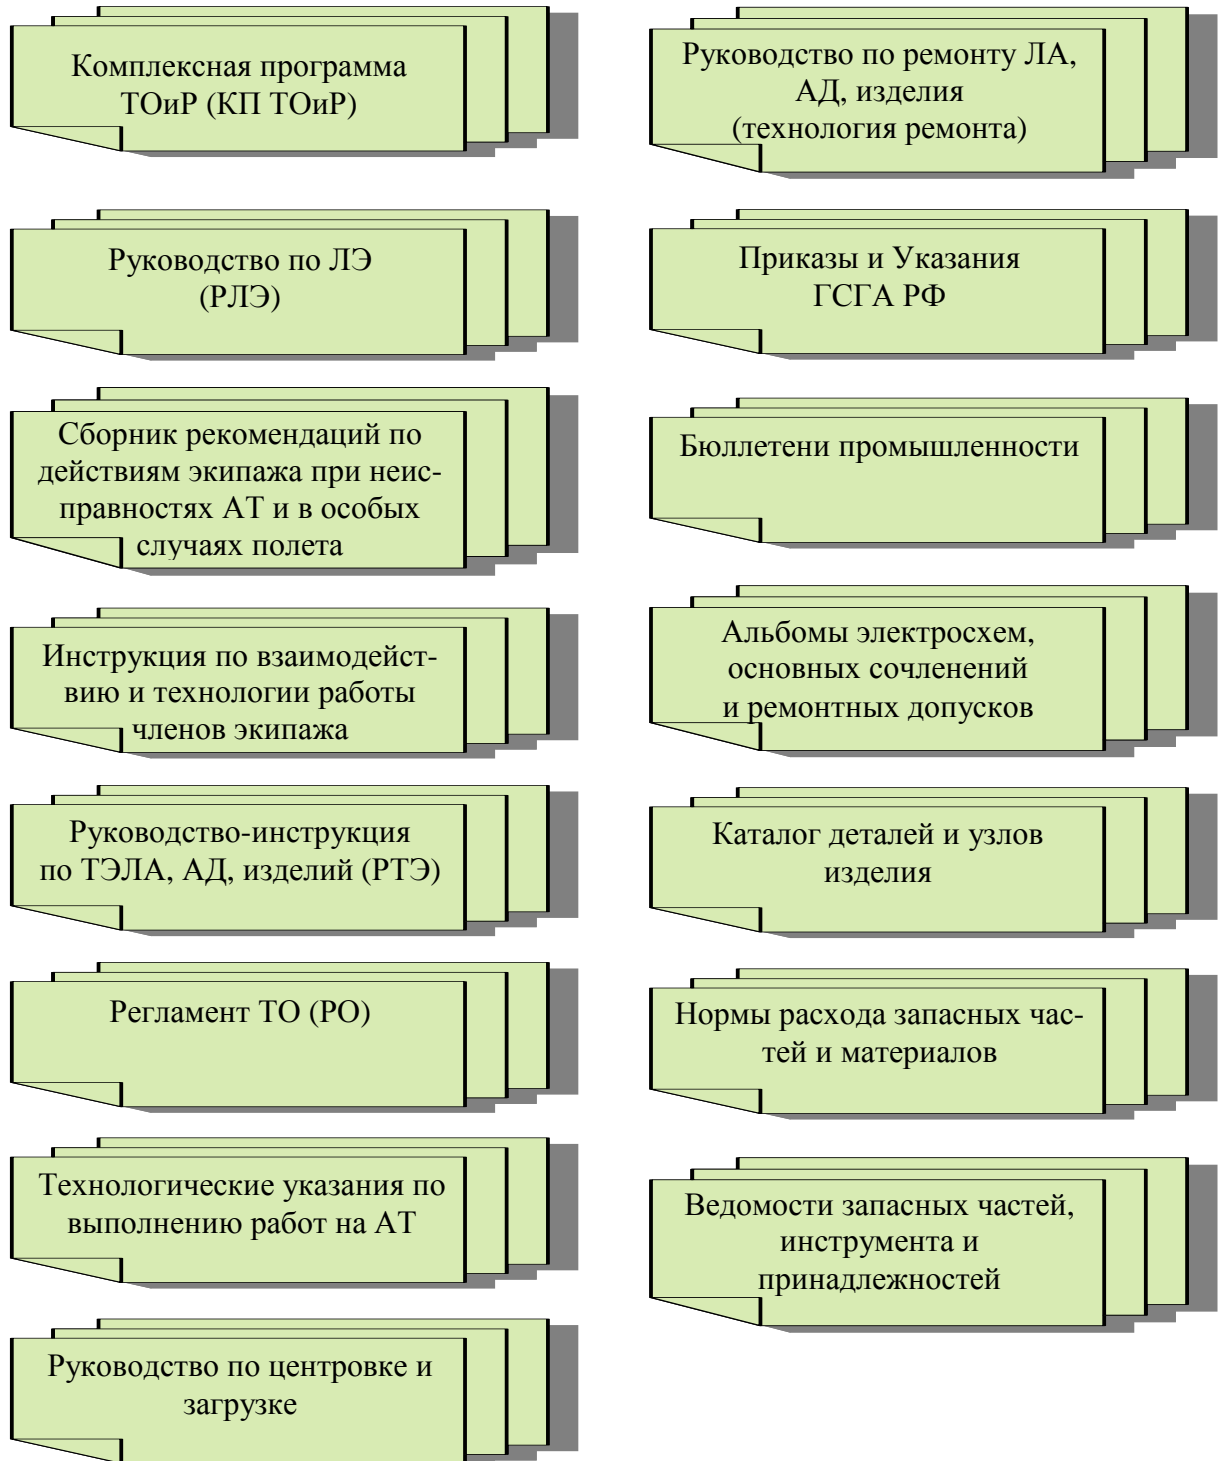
Комплексная программа ТОиР (КП ТОиР)

Руководство по ЛЭ (РЛЭ)

Сборник рекомендаций по действиям экипажа при неисправностях АТ и в особых случаях полета

Инструкция по взаимодействию и технологии работы членов экипажа

Руководство-инструкция по ТЭЛА, АД, изделий (РТЭ)

Регламент ТО (РО)

Технологические указания по выполнению работ на АТ

Руководство по центровке и загрузке

Руководство по ремонту ЛА, АД, изделия (технология ремонта)

Приказы и Указания ГСГА РФ

Бюллетени промышленности

Альбомы электросхем, основных сочленений и ремонтных допусков

Каталог деталей и узлов изделия

Нормы расхода запасных частей и материалов

Ведомости запасных частей, инструмента и принадлежностей